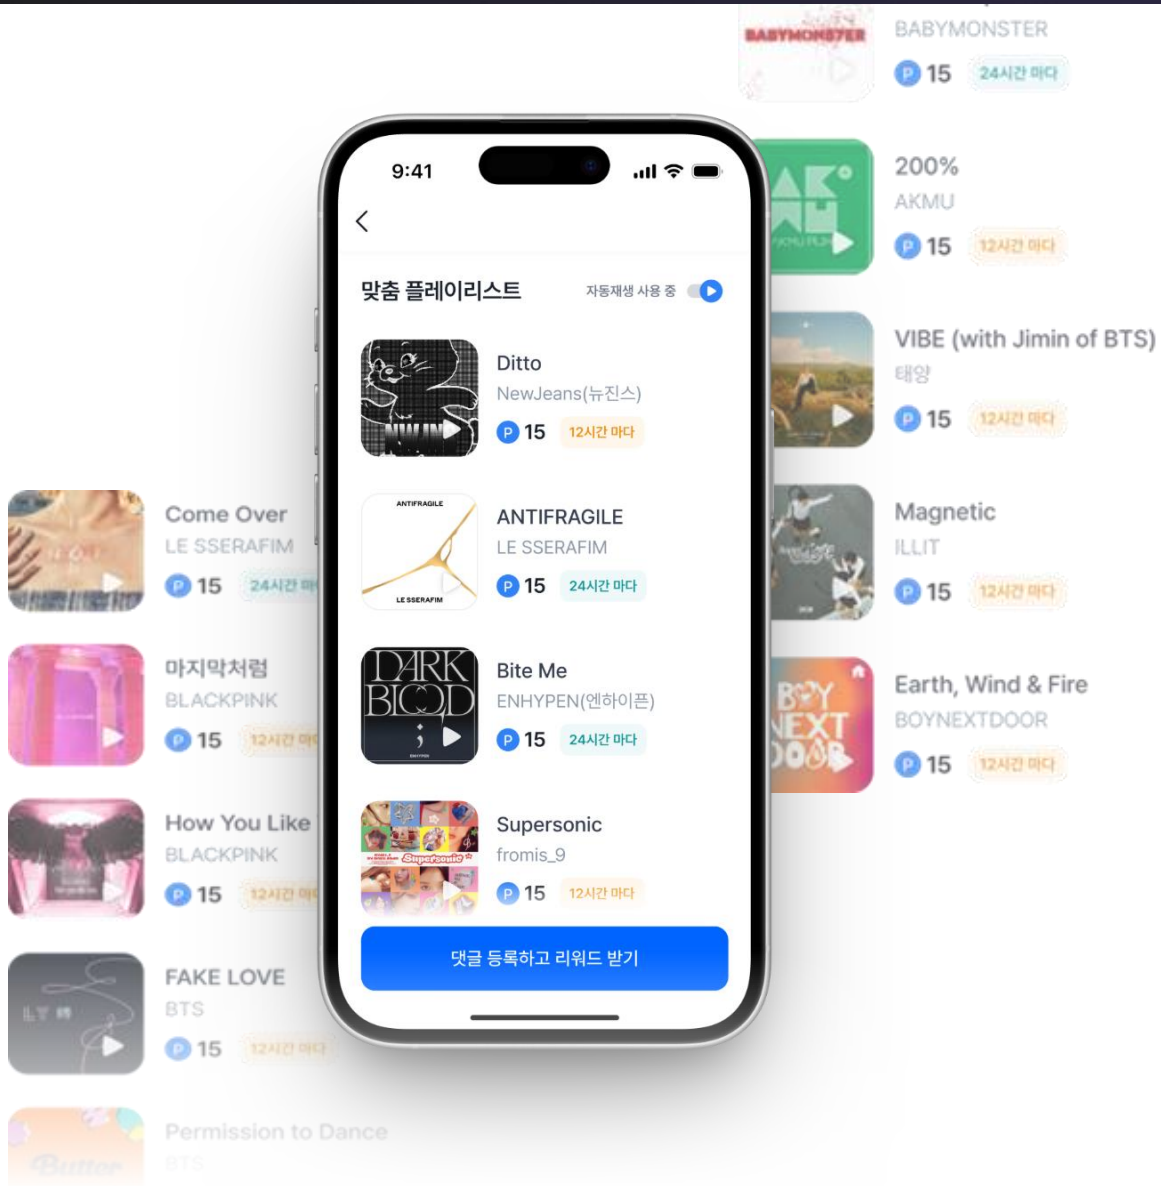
9:41

맞춤 플레이리스트

자동재생 사용 중

Ditto
NewJeans(뉴진스)
P 15 12시간 마다

ANTIFRAGILE
LE SSERAFIM
P 15 24시간 마다

Bite Me
ENHYPEN(엔하이픈)
P 15 24시간 마다

Supersonic
fromis_9
P 15 12시간 마다

댓글 등록하고 리워드 받기

Come Over
LE SSERAFIM
P 15 24시간 마

마지막처럼
BLACKPINK
P 15 12시간 마

How You Like
BLACKPINK
P 15 12시간 마

FAKE LOVE
BTS
P 15 12시간 마다

Permission to Dance
BTS

BABYMONSTER
P 15 24시간 마다

200%
AKMU
P 15 12시간 마다

VIBE (with Jimin of BTS)
태양
P 15 12시간 마다

Magnetic
ILLIT
P 15 12시간 마다

Earth, Wind & Fire
BOYNEXTDOOR
P 15 12시간 마다